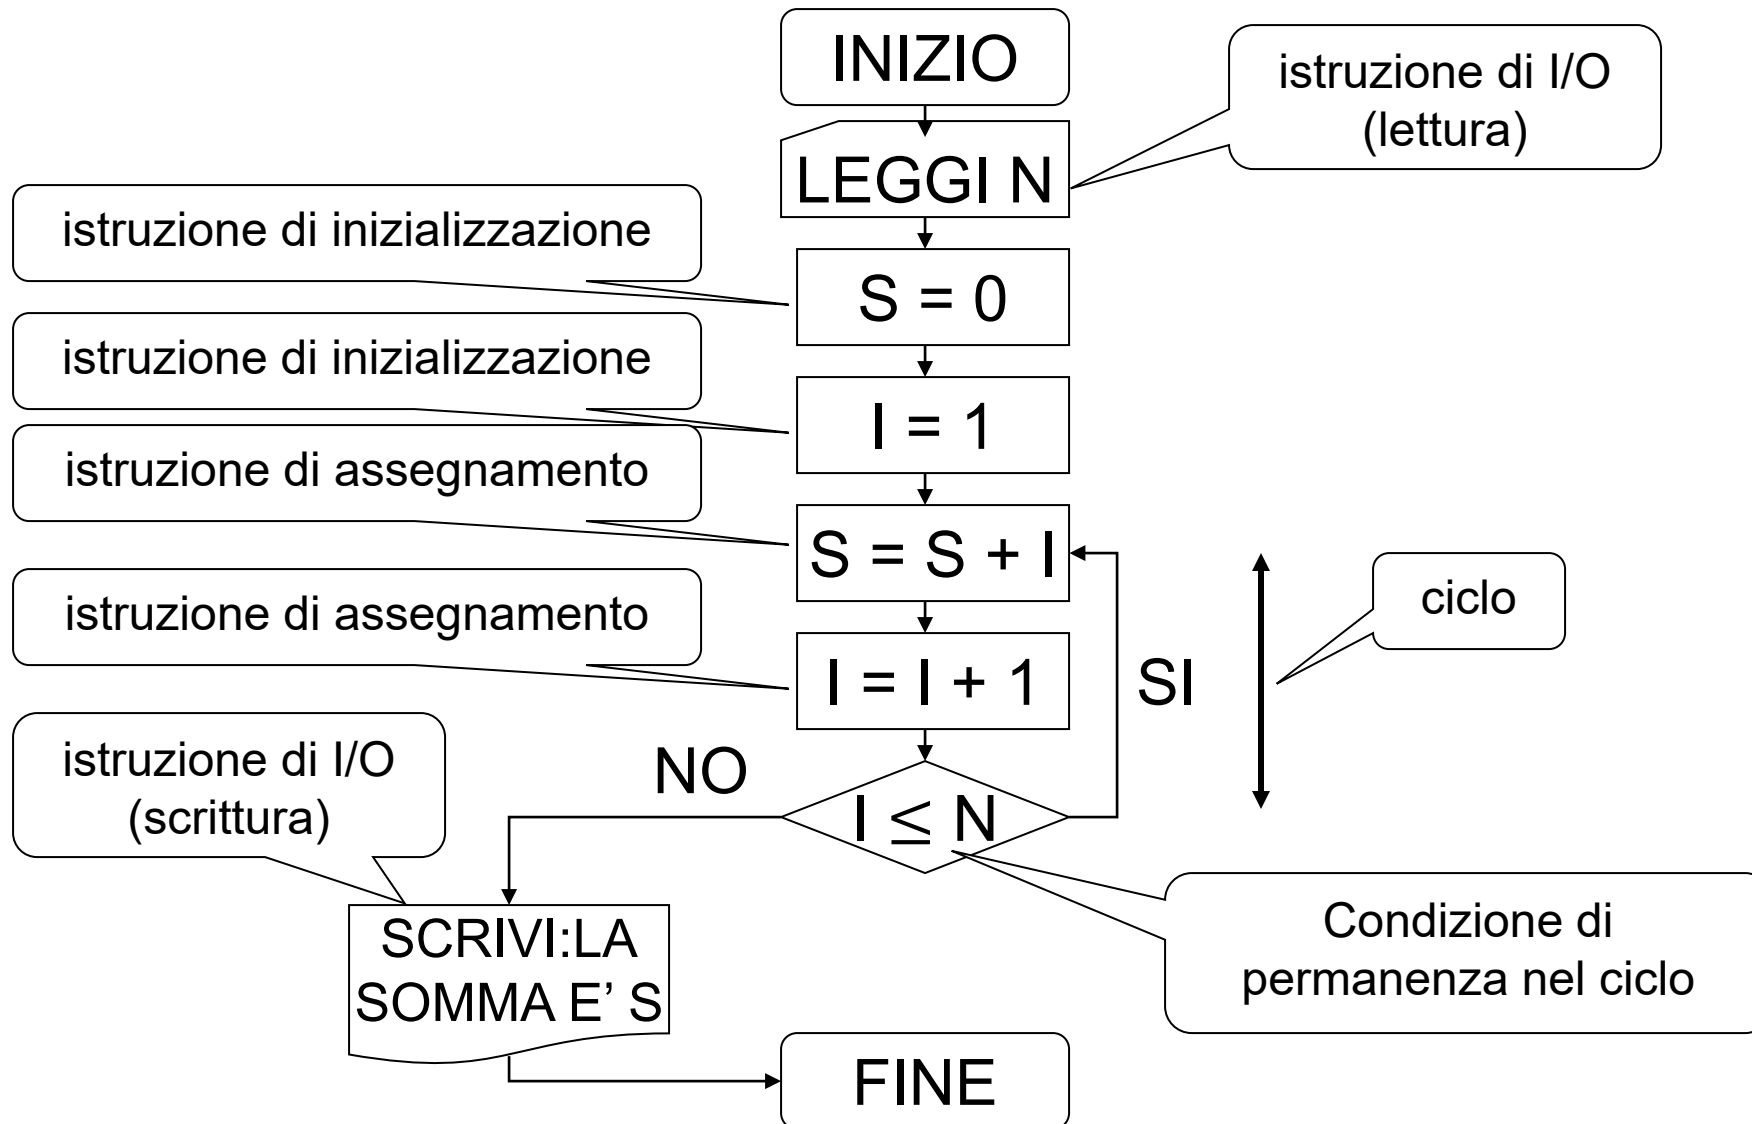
INIZIO

istruzione di I/O (lettura)

LEGGI N

istruzione di inizializzazione

S = 0

istruzione di inizializzazione

I = 1

istruzione di assegnamento

S = S + I

ciclo

istruzione di assegnamento

I = I + 1

SI

istruzione di I/O (scrittura)

NO

$I \leq N$

Condizione di permanenza nel ciclo

SCRIVI:LA SOMMA E' S

FINE